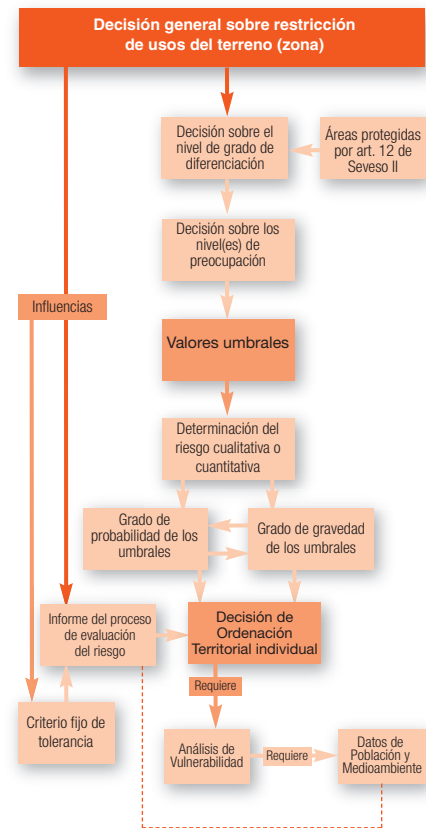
Decisión general sobre restricción de usos del terreno (zona)

Decisión sobre el nivel de grado de diferenciación

Áreas protegidas por art. 12 de Seveso II

Decisión sobre los nivel(es) de preocupación

Influencias

Valores umbrales

Determinación del riesgo cualitativa o cuantitativa

Grado de probabilidad de los umbrales

Grado de gravedad de los umbrales

Informe del proceso de evaluación del riesgo

Decisión de Ordenación Territorial individual

Requiere

Criterio fijo de tolerancia

Análisis de Vulnerabilidad

Requiere

Datos de Población y Medioambiente